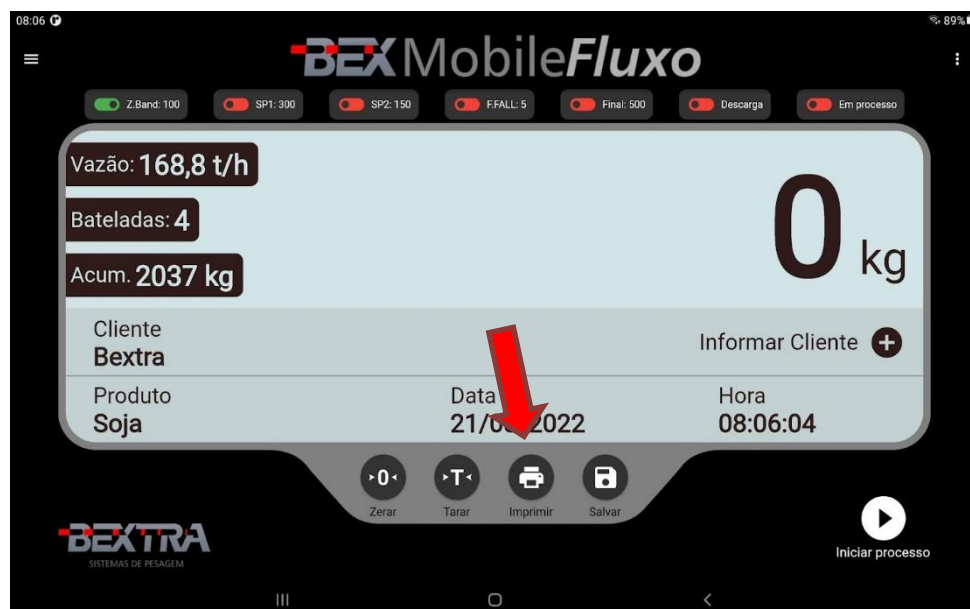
08:06

89%

BEX MobileFluxo

Z.Band: 100
SP1: 300
SP2: 150
F.FALL: 5
Final: 500
Descarga
Em processo

Vazão: 168,8 t/h

Bateladas: 4

Acum. 2037 kg

0 kg

Cliente
Bextra

Informar Cliente

Produto
Soja

Data
21/0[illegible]2022

Hora
08:06:04

Zerar
Tarar
Imprimir
Salvar

BEXTRA
SISTEMAS DE PESAGEM

Iniciar processo